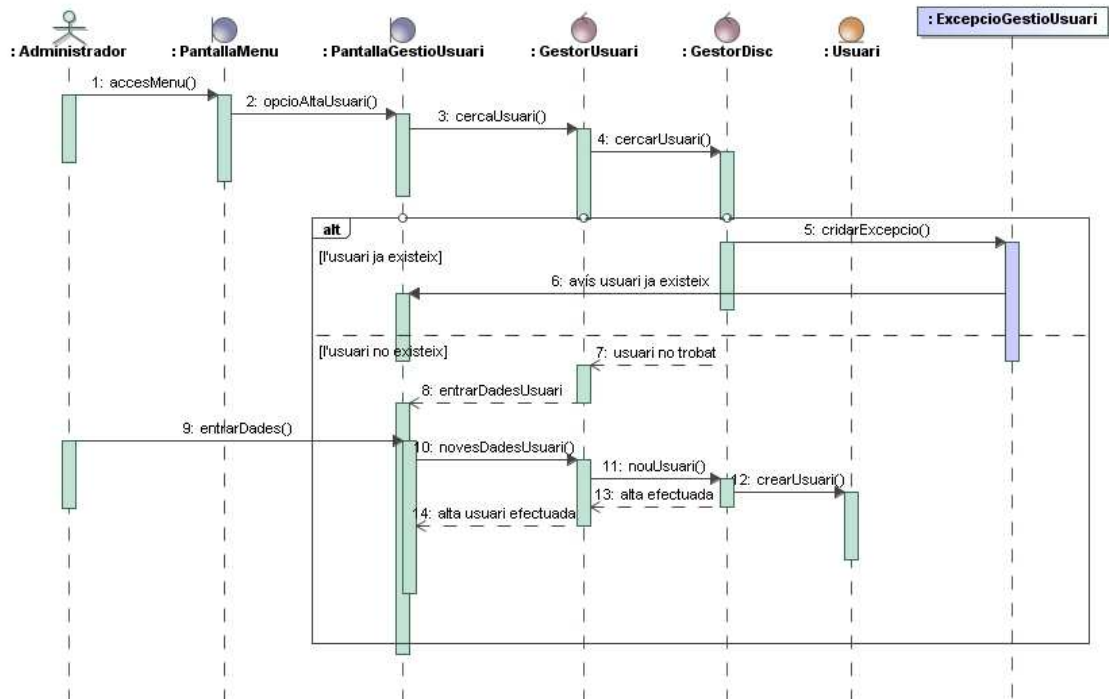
: Administrador
: PantallaMenu
: PantallaGestioUsuari
: GestorUsuari
: GestorDisc
: Usuari
: ExcepcioGestioUsuari

1: accesMenu()
2: opcioAltaUsuari()
3: cercaUsuari()
4: cercarUsuari()

alt
[l'usuari ja existeix]
5: cridarExcepcio()
6: avís usuari ja existeix

[l'usuari no existeix]
7: usuari no trobat
8: entrarDadesUsuari
9: entrarDades()
10: novesDadesUsuari()
11: nouUsuari()
12: crearUsuari()
13: alta efectuada
14: alta usuari efectuada